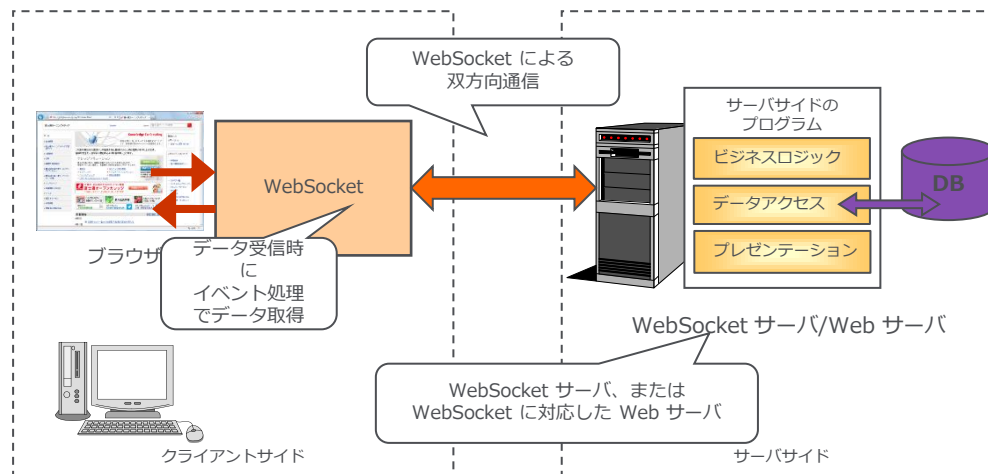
WebSocket による
双方向通信

サーバサイドの
プログラム

ビジネスロジック

データアクセス

プレゼンテーション

DB

WebSocket

ブラウザ

データ受信時
に
イベント処理
でデータ取得

WebSocket サーバ/Web サーバ

WebSocket サーバ、または
WebSocket に対応した Web サーバ

クライアントサイド

サーバサイド